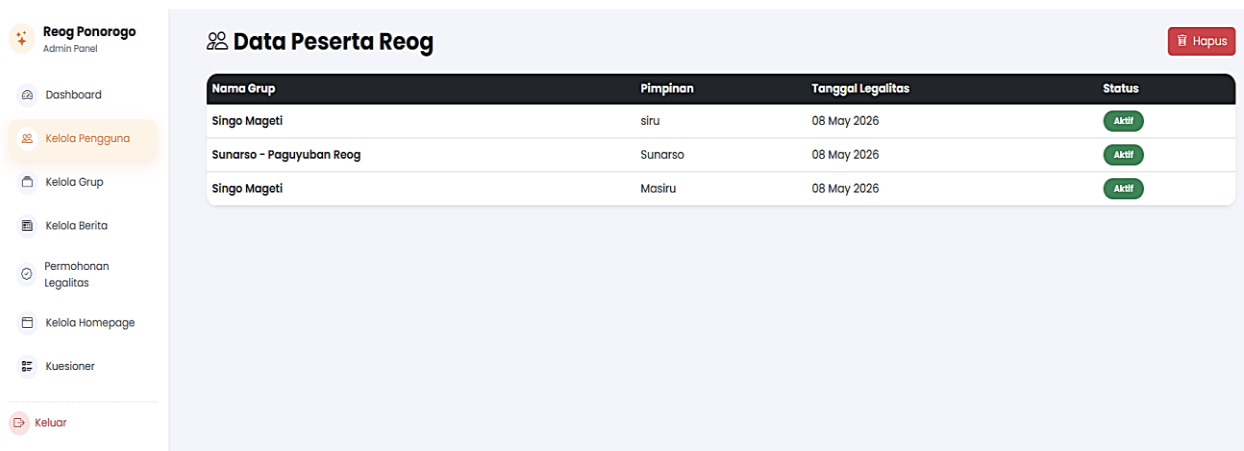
Reog Ponorogo
Admin Panel

Dashboard
Kelola Pengguna
Kelola Grup
Kelola Berita
Permohonan Legalitas
Kelola Homepage
Kuesioner
Keluar

Data Peserta Reog

Hapus

| Nama Grup | Pimpinan | Tanggal Legalitas | Status |
|---|---|---|---|
| Singo Mageti | siru | 08 May 2026 | Aktif |
| Sunarso - Paguyuban Reog | Sunarso | 08 May 2026 | Aktif |
| Singo Mageti | Masiru | 08 May 2026 | Aktif |